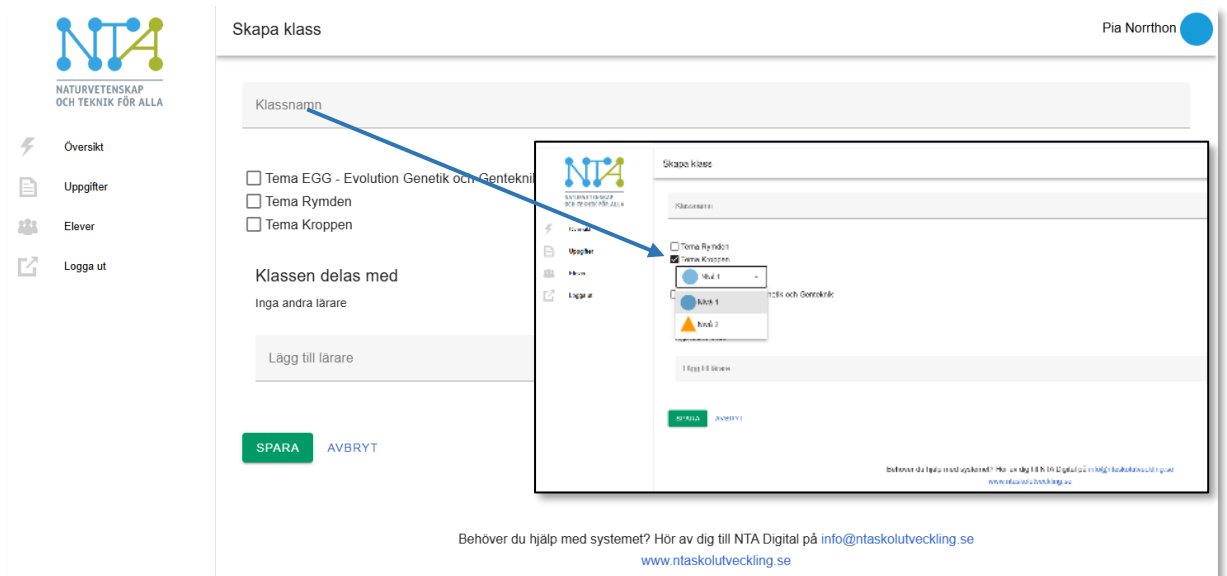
NTA
NATURVETENSKAP OCH TEKNIK FÖR ALLA

Översikt
Uppgifter
Elever
Logga ut

Skapa klass

Pia Norrthon

Klassnamn

Tema EGG - Evolution Genetik och Gentekni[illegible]
Tema Rymden
Tema Kroppen

Klassen delas med
Inga andra lärare

Lägg till lärare

SPARA
AVBRYT

NTA
NATURVETENSKAP OCH TEKNIK FÖR ALLA
Översikt
Uppgifter
Elever
Logga ut
Skapa klass
Klassnamn
Tema Rymden
Tema Kroppen
Nivå 1
Nivå 1
Nivå 2
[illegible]etik och Genteknik
Lägg till lärare
SPARA
AVBRYT
Behöver du hjälp med systemet? Hör av dig till NTA Digital på info@ntaskolutveckling.se
www.ntaskolutveckling.se

Behöver du hjälp med systemet? Hör av dig till NTA Digital på info@ntaskolutveckling.se
www.ntaskolutveckling.se